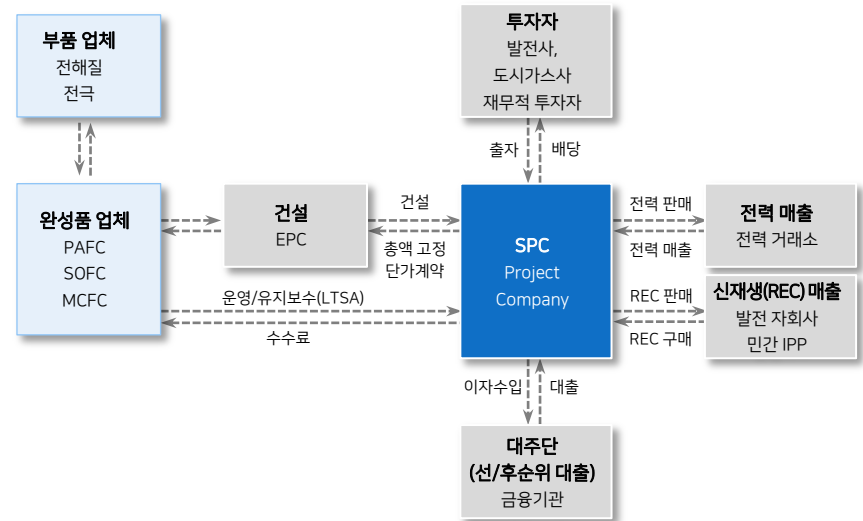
부품 업체
전해질
전극

투자자
발전사,
도시가스사
재무적 투자자

출자
배당

완성품 업체
PAFC
SOFC
MCFC

건설
EPC

건설
총액 고정
단가계약

SPC
Project
Company

전력 판매
전력 매출

전력 매출
전력 거래소

REC 판매
REC 구매

신재생(REC) 매출
발전 자회사
민간 IPP

운영/유지보수(LTSA)
수수료

이자수입
대출

대주단
(선/후순위 대출)
금융기관